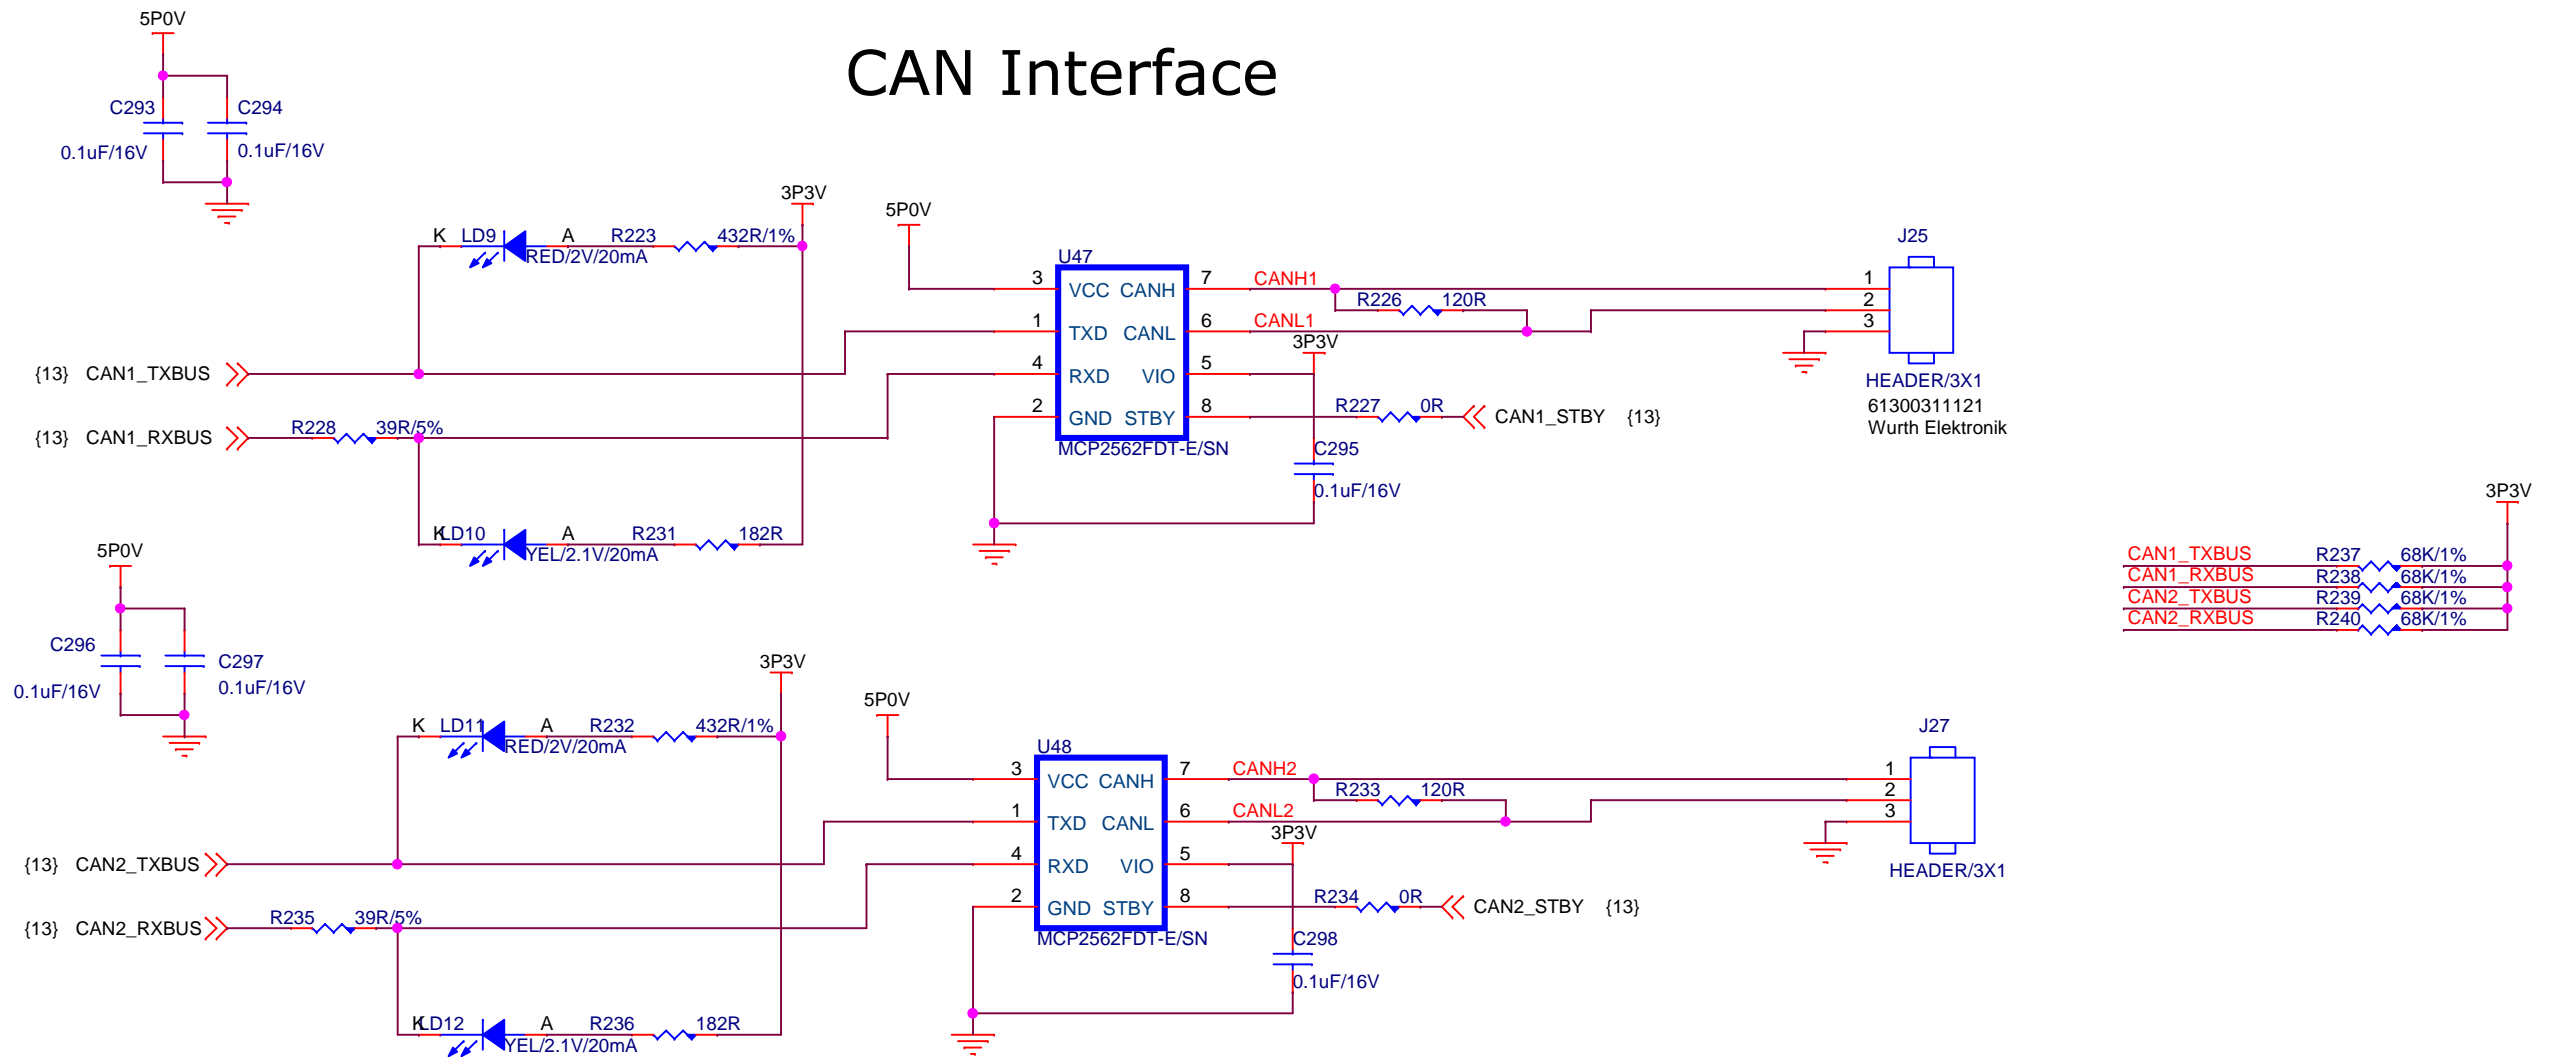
CAN Interface

5P0V
C293
0.1uF/16V
C294
0.1uF/16V

3P3V
5P0V
K LD9 A R223 432R/1%
RED/2V/20mA
U47
3 VCC CANH 7 CANH1
1 TXD CANL 6 CANL1
4 RXD VIO 5
2 GND STBY 8
MCP2562FDT-E/SN
R226 120R
3P3V
R227 0R
CAN1_STBY {13}
C295
0.1uF/16V
J25
1
2
3
HEADER/3X1
61300311121
Wurth Elektronik
{13} CAN1_TXBUS
{13} CAN1_RXBUS
R228 39R/5%
K LD10 A R231 182R
YEL/2.1V/20mA

3P3V
CAN1_TXBUS R237 68K/1%
CAN1_RXBUS R238 68K/1%
CAN2_TXBUS R239 68K/1%
CAN2_RXBUS R240 68K/1%

5P0V
C296
0.1uF/16V
C297
0.1uF/16V

3P3V
5P0V
K LD11 A R232 432R/1%
RED/2V/20mA
U48
3 VCC CANH 7 CANH2
1 TXD CANL 6 CANL2
4 RXD VIO 5
2 GND STBY 8
MCP2562FDT-E/SN
R233 120R
3P3V
R234 0R
CAN2_STBY {13}
C298
0.1uF/16V
J27
1
2
3
HEADER/3X1
{13} CAN2_TXBUS
{13} CAN2_RXBUS
R235 39R/5%
K LD12 A R236 182R
YEL/2.1V/20mA